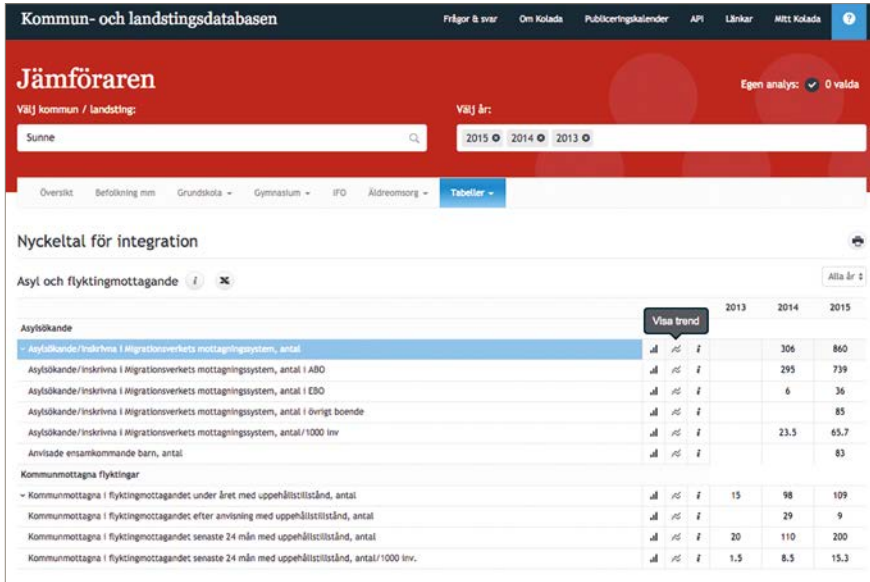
Kommun- och landstingsdatabasen

Frågor & svar Om Kolada Publiceringskalender API Länkar Mitt Kolada ?

Jämföraren

Egen analys: 0 valda

Välj kommun / landsting:

Sunne

Välj år:

2015 2014 2013

Översikt Befolkning mm Grundskola Gymnasium IFO Äldreomsorg Tabeller

Nyckeltal för integration

Asyl och flyktingmottagande i

Alla år

Visa trend

| | 2013 | 2014 | 2015 |
|---|---|---|---|
| Asylsökande | | | |
| Asylsökande/inskrivna i Migrationsverkets mottagningssystem, antal | | 306 | 860 |
| Asylsökande/inskrivna i Migrationsverkets mottagningssystem, antal i ABO | | 295 | 739 |
| Asylsökande/inskrivna i Migrationsverkets mottagningssystem, antal i EBO | | 6 | 36 |
| Asylsökande/inskrivna i Migrationsverkets mottagningssystem, antal i övrigt boende | | | 85 |
| Asylsökande/inskrivna i Migrationsverkets mottagningssystem, antal/1000 inv | | 23.5 | 65.7 |
| Anvisade ensamkommande barn, antal | | | 83 |
| Kommunmottagna flyktingar | | | |
| Kommunmottagna i flyktingmottagandet under året med uppehållstillstånd, antal | 15 | 98 | 109 |
| Kommunmottagna i flyktingmottagandet efter anvisning med uppehållstillstånd, antal | | 29 | 9 |
| Kommunmottagna i flyktingmottagandet senaste 24 mån med uppehållstillstånd, antal | 20 | 110 | 200 |
| Kommunmottagna i flyktingmottagandet senaste 24 mån med uppehållstillstånd, antal/1000 inv. | 1.5 | 8.5 | 15.3 |